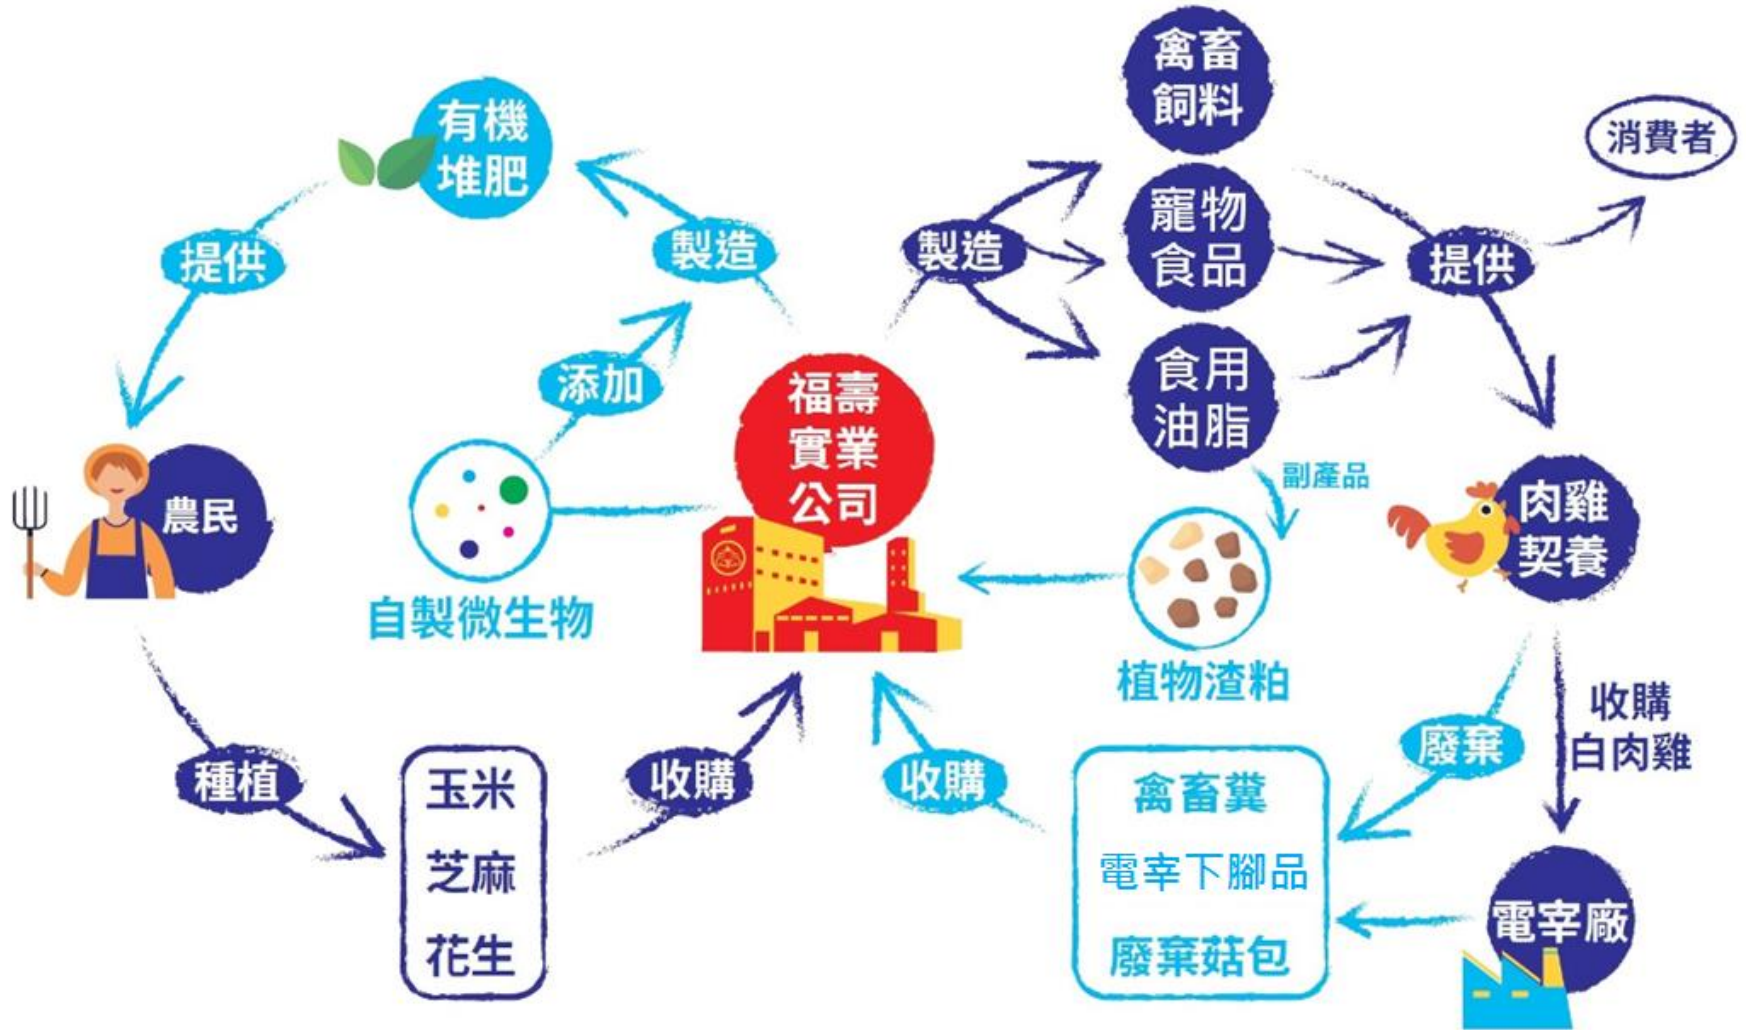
有機堆肥

提供

製造

添加

農民

自製微生物

福壽實業公司

製造

禽畜飼料

寵物食品

食用油脂

提供

消費者

副產品

植物渣粕

肉雞契養

種植

玉米

芝麻

花生

收購

收購

禽畜糞

電宰下腳品

廢棄菇包

廢棄

收購白肉雞

電宰廠